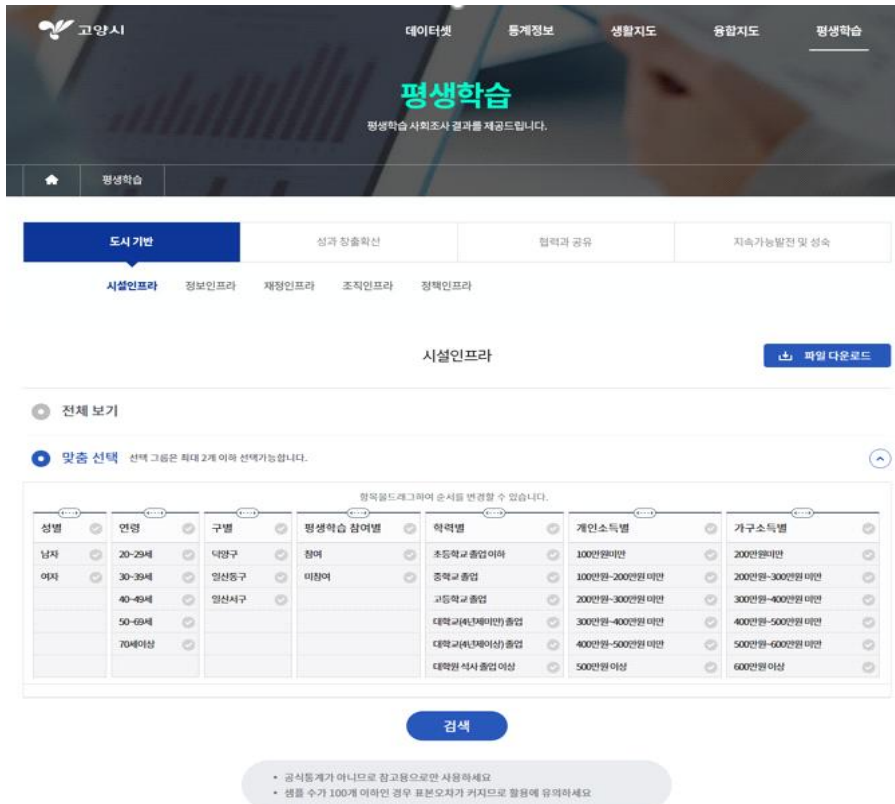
고양시

데이터셋 통계정보 생활지도 융합지도 평생학습

평생학습

평생학습 사회조사 결과를 제공드립니다.

평생학습

도시 기반 | 성과 창출확산 | 협력과 공유 | 지속가능발전 및 성숙

시설인프라 정보인프라 재정인프라 조직인프라 정책인프라

시설인프라

파일 다운로드

전체 보기

맞춤 선택 선택 그룹은 최대 2개 이하 선택가능합니다.

항목을드래그하여 순서를 변경할 수 있습니다.

| 성별 | 연령 | 구별 | 평생학습 참여별 | 학력별 | 개인소득별 | 가구소득별 |
|---|---|---|---|---|---|---|
| 남자 | 20~29세 | 덕양구 | 참여 | 초등학교 졸업 이하 | 100만원미만 | 200만원미만 |
| 여자 | 30~39세 | 일산동구 | 미참여 | 중학교 졸업 | 100만원~200만원 미만 | 200만원~300만원 미만 |
| | 40~49세 | 일산서구 | | 고등학교 졸업 | 200만원~300만원 미만 | 300만원~400만원 미만 |
| | 50~69세 | | | 대학교(4년제미만) 졸업 | 300만원~400만원 미만 | 400만원~500만원 미만 |
| | 70세이상 | | | 대학교(4년제이상) 졸업 | 400만원~500만원 미만 | 500만원~600만원 미만 |
| | | | | 대학원 석사 졸업 이상 | 500만원이상 | 600만원이상 |

검색

• 공식통계가 아니므로 참고용으로만 사용하세요
• 샘플 수가 100개 이하인 경우 표본오차가 커지므로 활용에 유의하세요